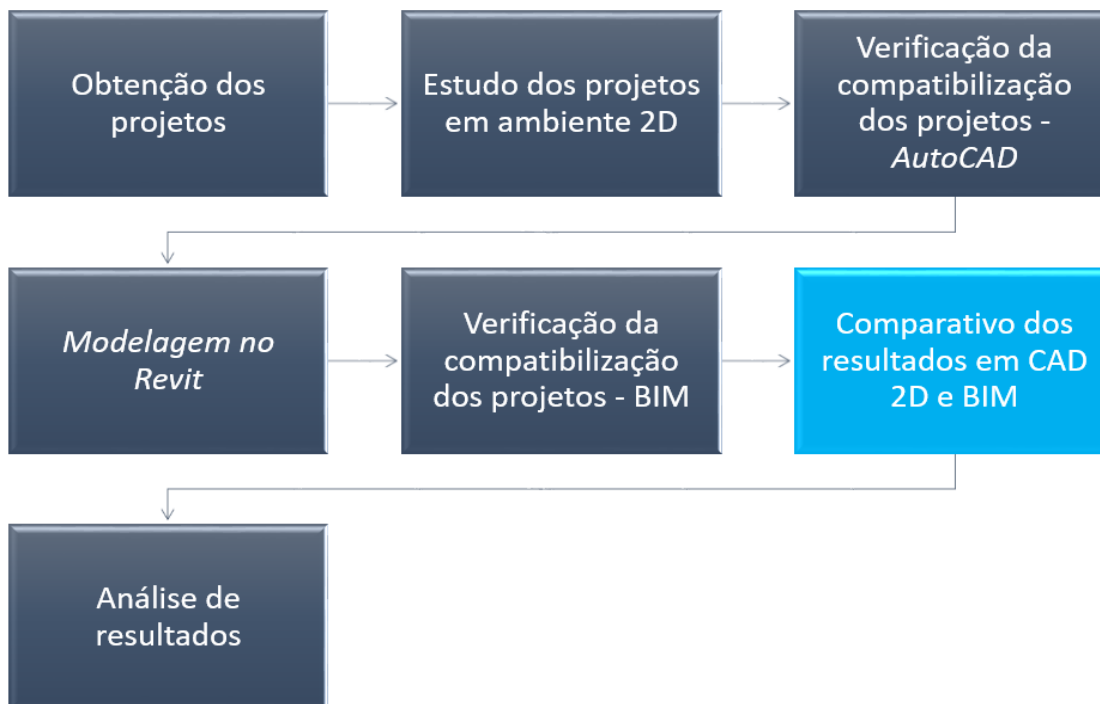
Obtenção dos projetos

Estudo dos projetos em ambiente 2D

Verificação da compatibilização dos projetos - AutoCAD

Modelagem no Revit

Verificação da compatibilização dos projetos - BIM

Comparativo dos resultados em CAD 2D e BIM

Análise de resultados